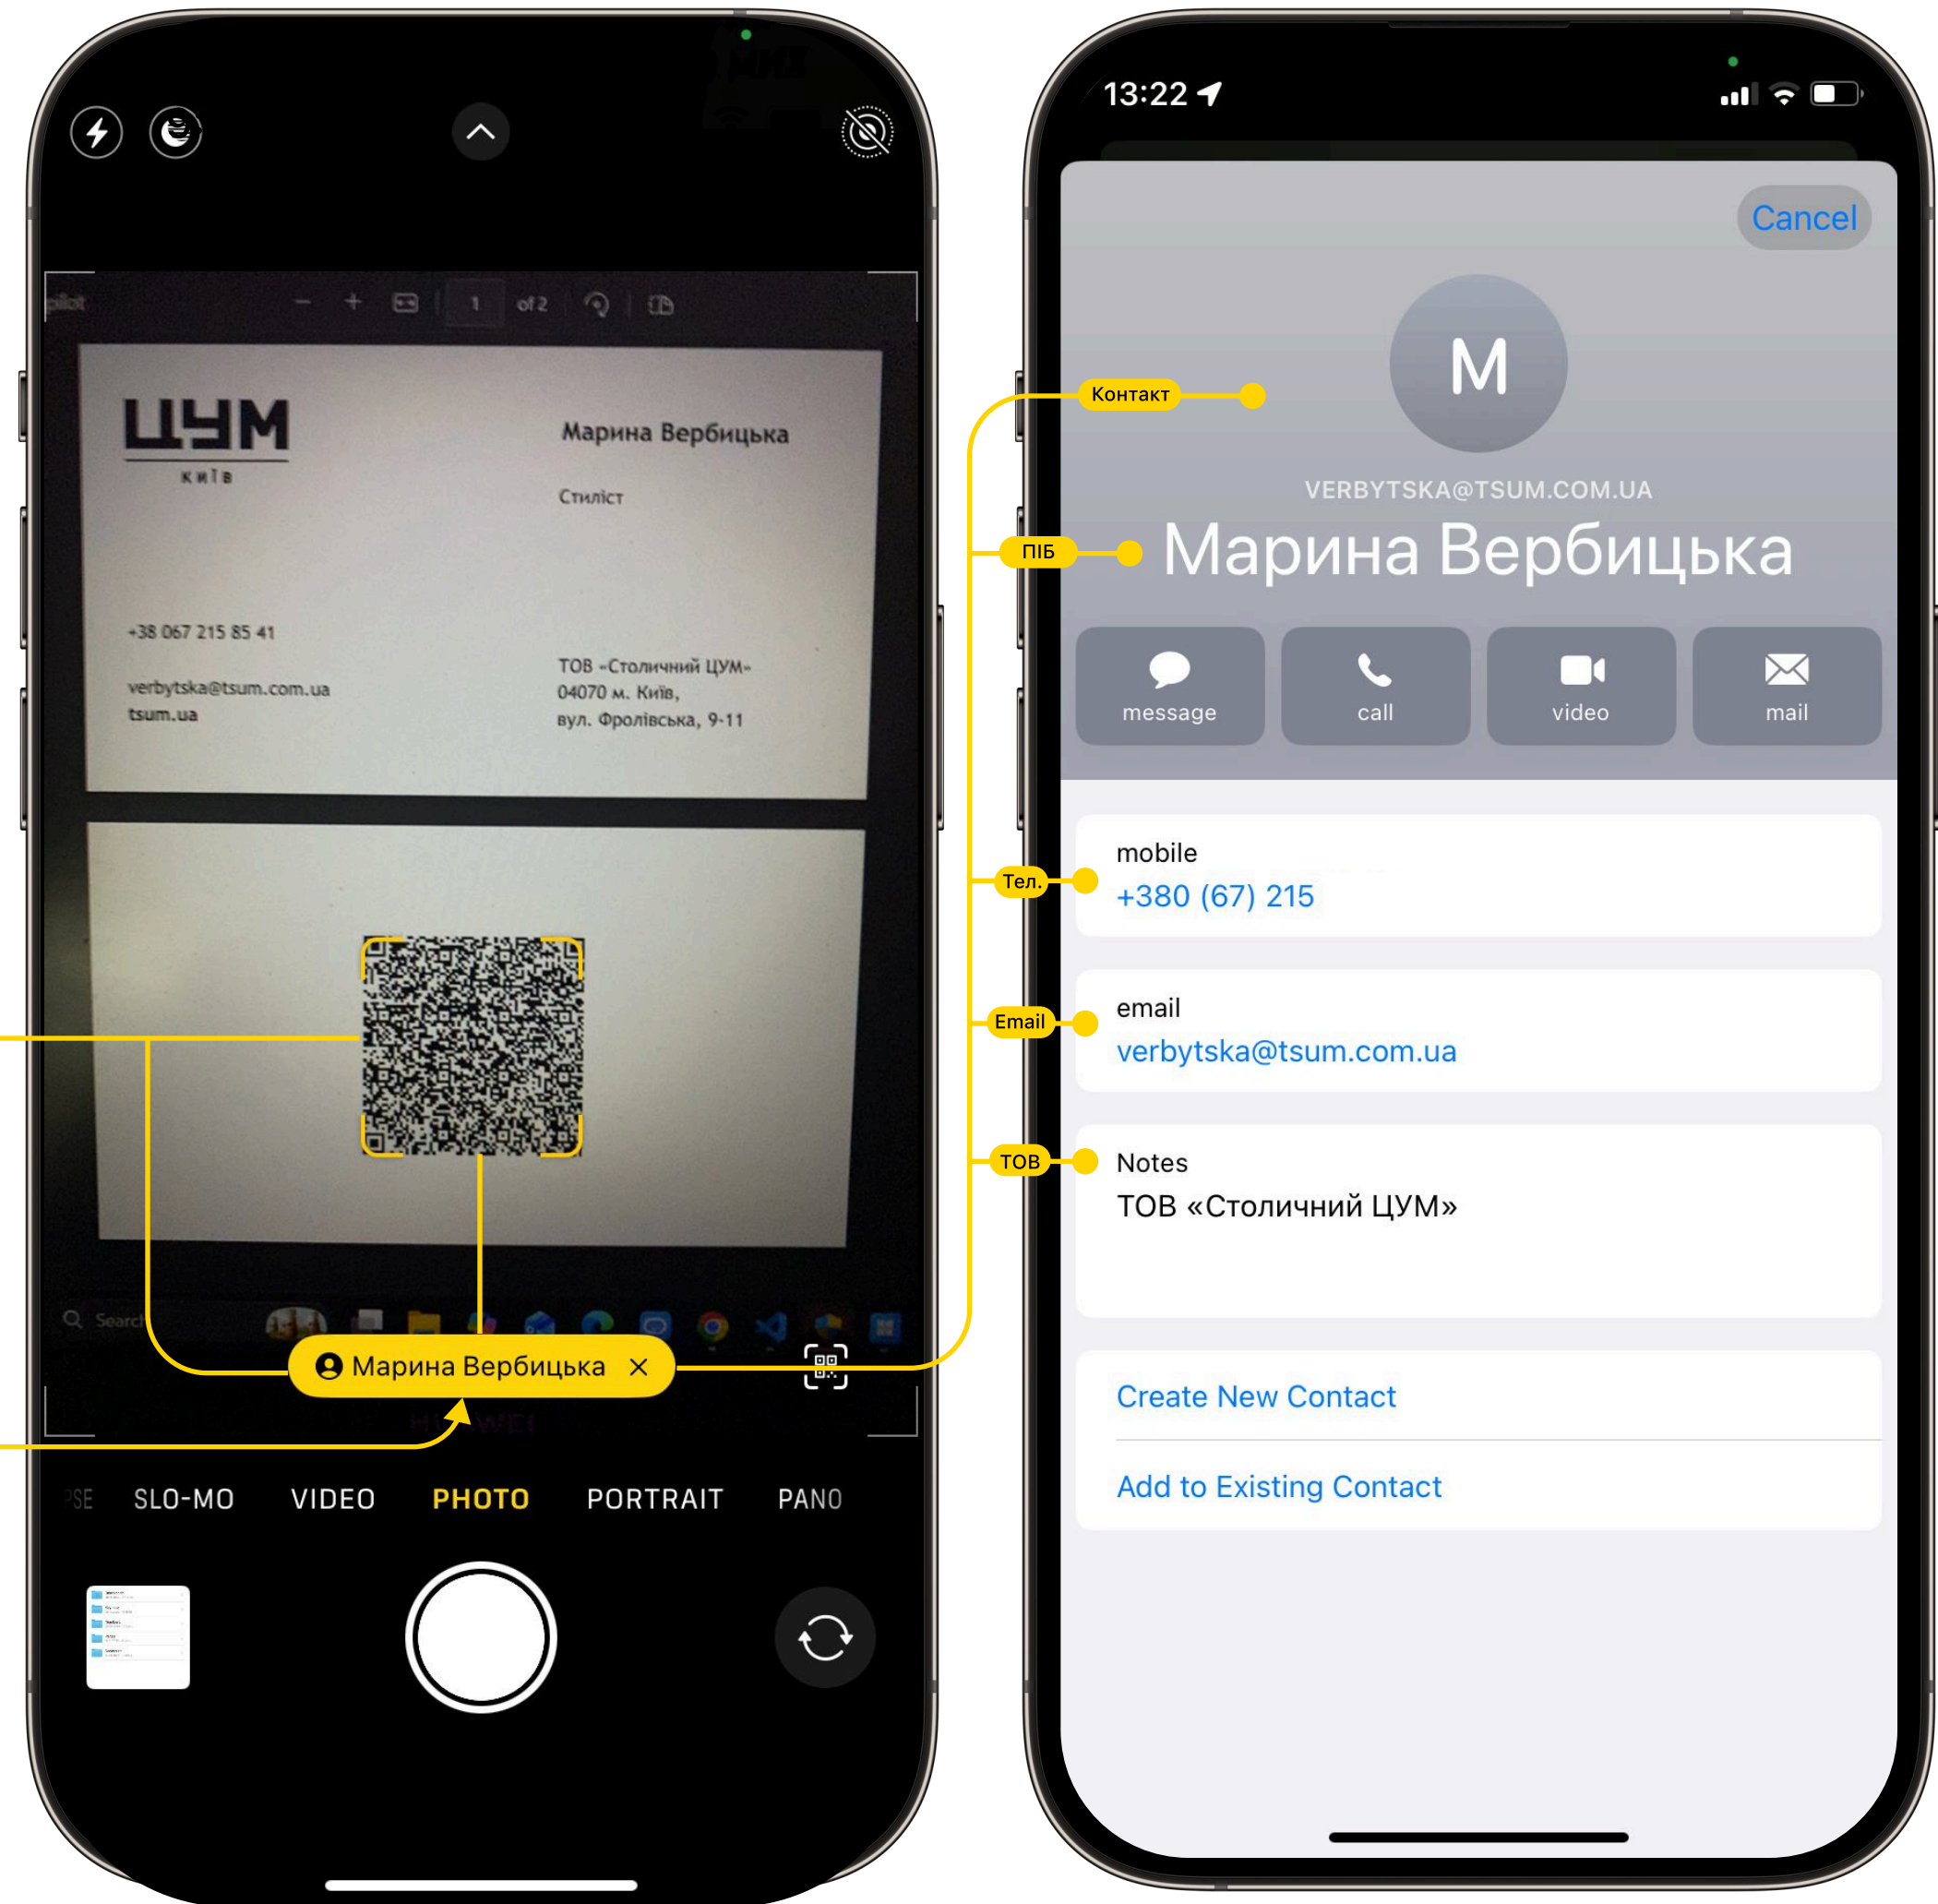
pilot 1 of 2

ЦУМ
КИЇВ

Марина Вербицька

Стиліст

+38 067 215 85 41

verbytska@tsum.com.ua
tsum.ua

ТОВ «Столичний ЦУМ»
04070 м. Київ,
вул. Фролівська, 9-11

Search

Марина Вербицька

SE SLO-MO VIDEO PHOTO PORTRAIT PANO

13:22

Cancel

M

Контакт

VERBYTSKA@TSUM.COM.UA

ПІБ

Марина Вербицька

message call video mail

mobile
Тел.
+380 (67) 215

email
Email
verbytska@tsum.com.ua

Notes
ТОВ
ТОВ «Столичний ЦУМ»

Create New Contact

Add to Existing Contact